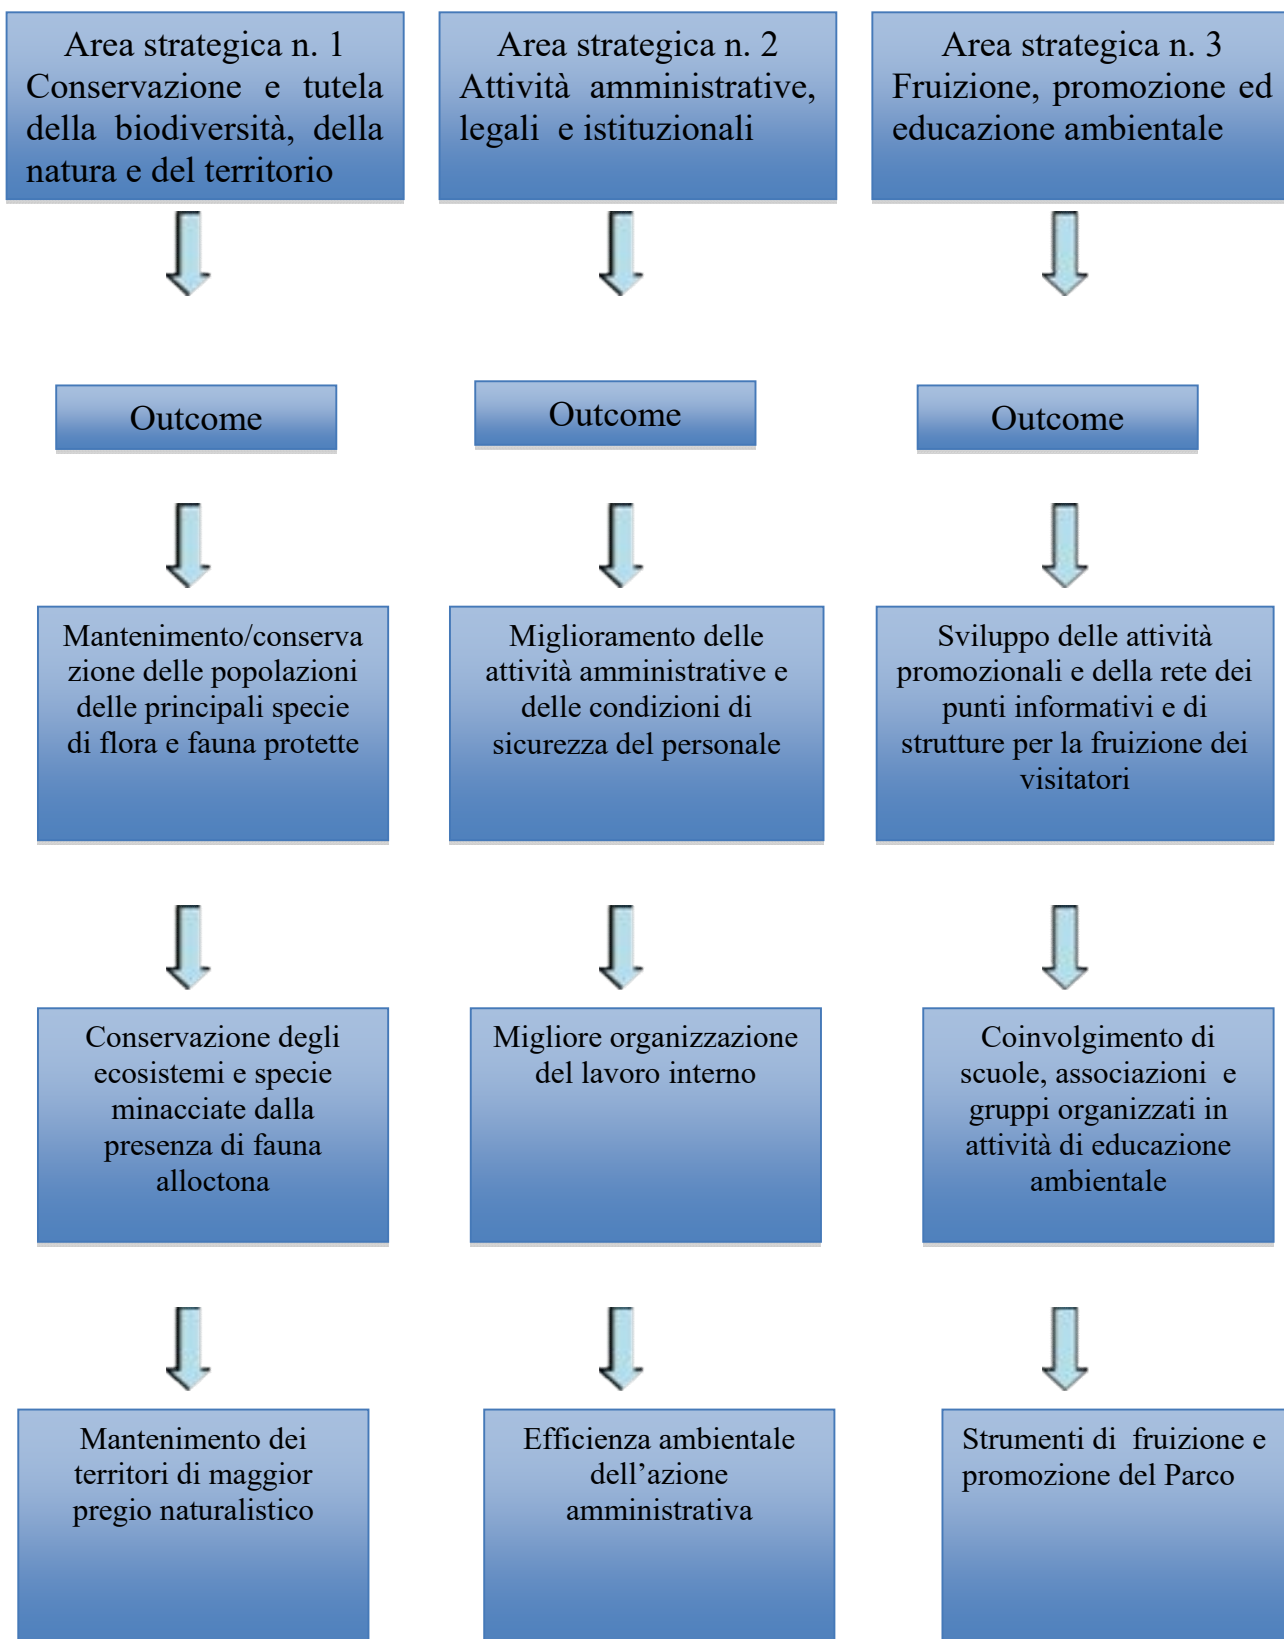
Area strategica n. 1 Conservazione e tutela della biodiversità, della natura e del territorio

Outcome

Mantenimento/conservazione delle popolazioni delle principali specie di flora e fauna protette

Conservazione degli ecosistemi e specie minacciate dalla presenza di fauna alloctona

Mantenimento dei territori di maggior pregio naturalistico

Area strategica n. 2 Attività amministrative, legali e istituzionali

Outcome

Miglioramento delle attività amministrative e delle condizioni di sicurezza del personale

Migliore organizzazione del lavoro interno

Efficienza ambientale dell'azione amministrativa

Area strategica n. 3 Fruizione, promozione ed educazione ambientale

Outcome

Sviluppo delle attività promozionali e della rete dei punti informativi e di strutture per la fruizione dei visitatori

Coinvolgimento di scuole, associazioni e gruppi organizzati in attività di educazione ambientale

Strumenti di fruizione e promozione del Parco